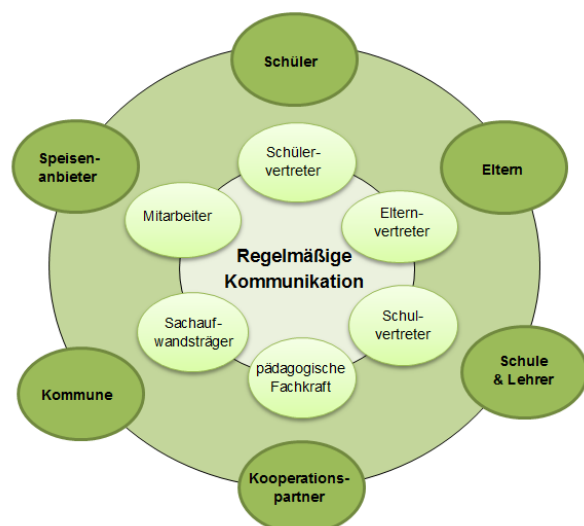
Schüler

Speisen-anbieter

Eltern

Schüler-vertreter

Mitarbeiter

Eltern-vertreter

Regelmäßige Kommunikation

Sachauf-wandsträger

Schul-vertreter

pädagogische Fachkraft

Kommune

Schule & Lehrer

Kooperations-partner